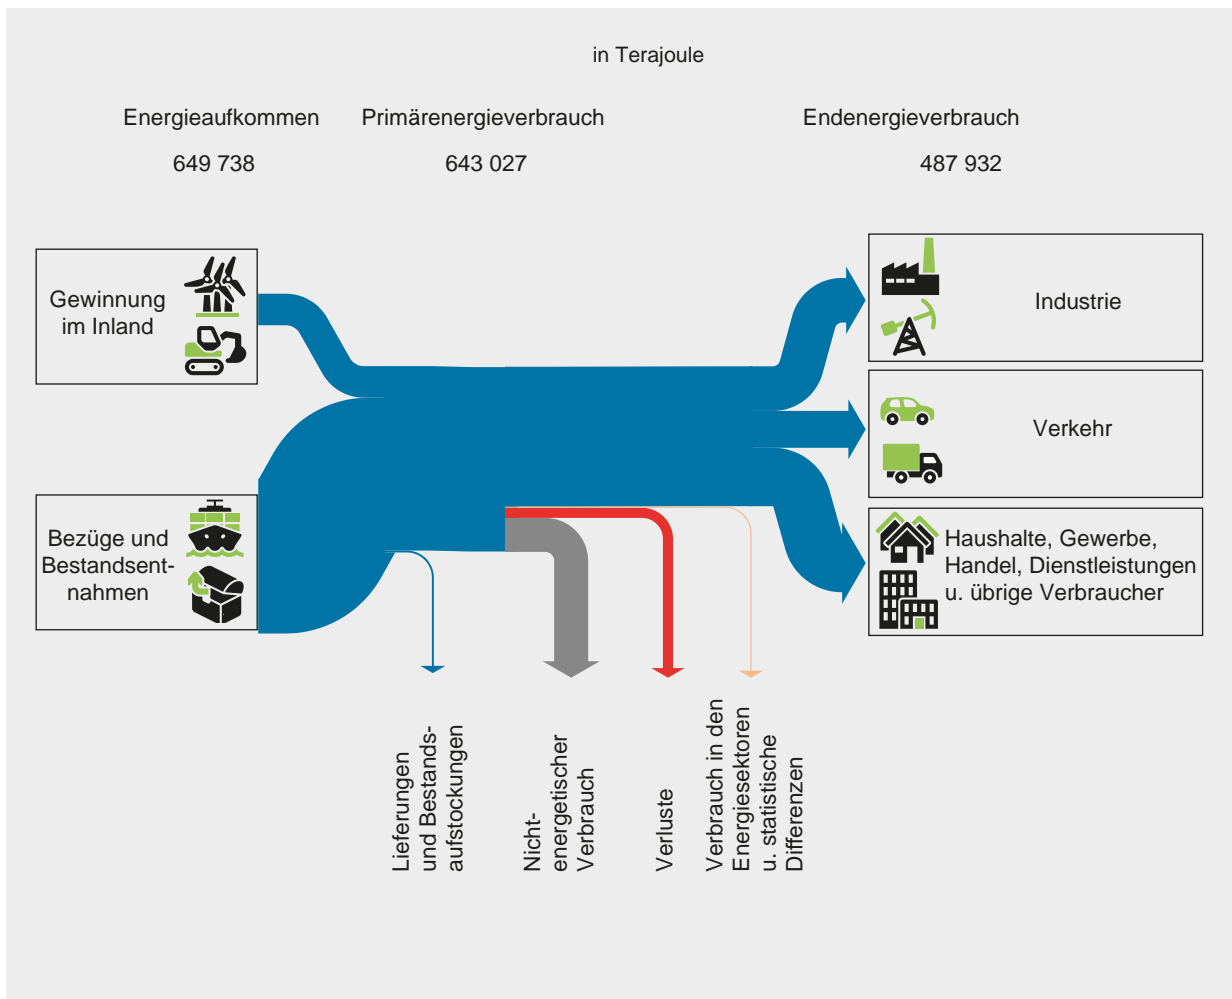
in Terajoule

Energieaufkommen
649 738

Primärenergieverbrauch
643 027

Endenergieverbrauch
487 932

Gewinnung im Inland

Bezüge und Bestandsentnahmen

Industrie

Verkehr

Haushalte, Gewerbe, Handel, Dienstleistungen u. übrige Verbraucher

Lieferungen und Bestandsaufstockungen

Nichtenergetischer Verbrauch

Verluste

Verbrauch in den Energiesektoren u. statistische Differenzen